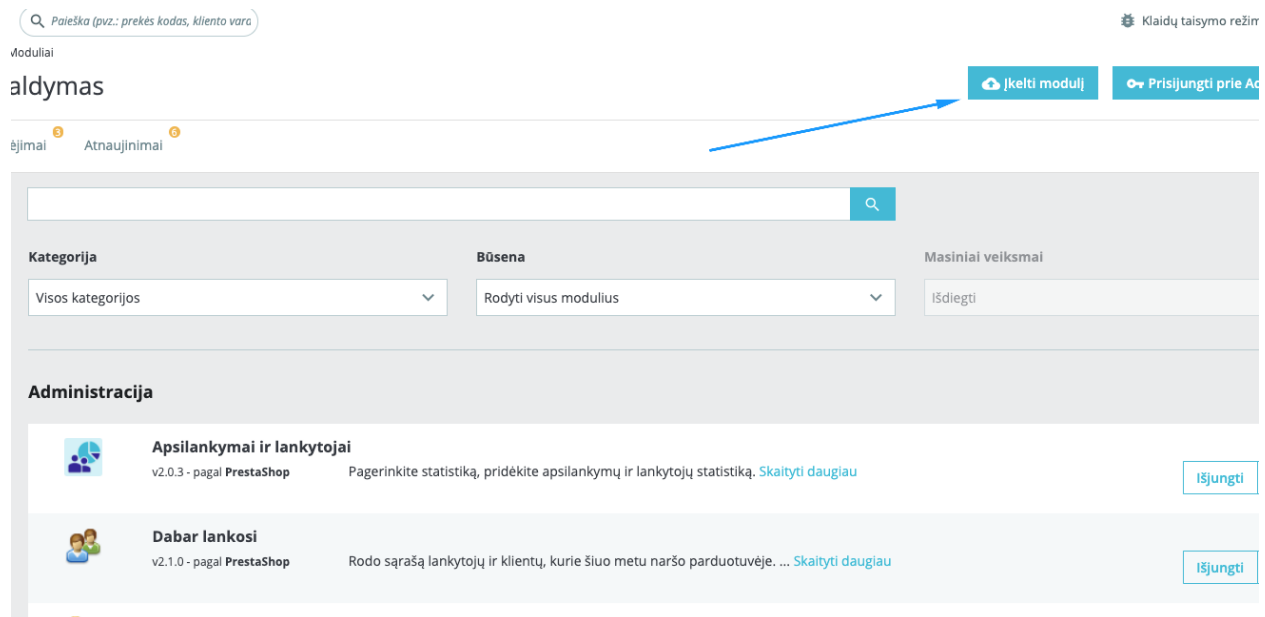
Paieška (pvz.: prekės kodas, kliento vara

Klaidų taisymo režim

Moduliai

aldymas

Įkelti modulį

Prisijungti prie Ad

ėjimai 3

Atnaujinimai 6

Kategorija

Visos kategorijos

Būsena

Rodyti visus modulius

Masiniai veiksmai

Išdiegti

Administracija

Apsilankymai ir lankytojai

v2.0.3 - pagal PrestaShop

Pagerinkite statistiką, pridėkite apsilankymų ir lankytojų statistiką. Skaityti daugiau

Išjungti

Dabar lankosi

v2.1.0 - pagal PrestaShop

Rodo sąrašą lankytojų ir klientų, kurie šiuo metu naršo parduotuvėje. ... Skaityti daugiau

Išjungti